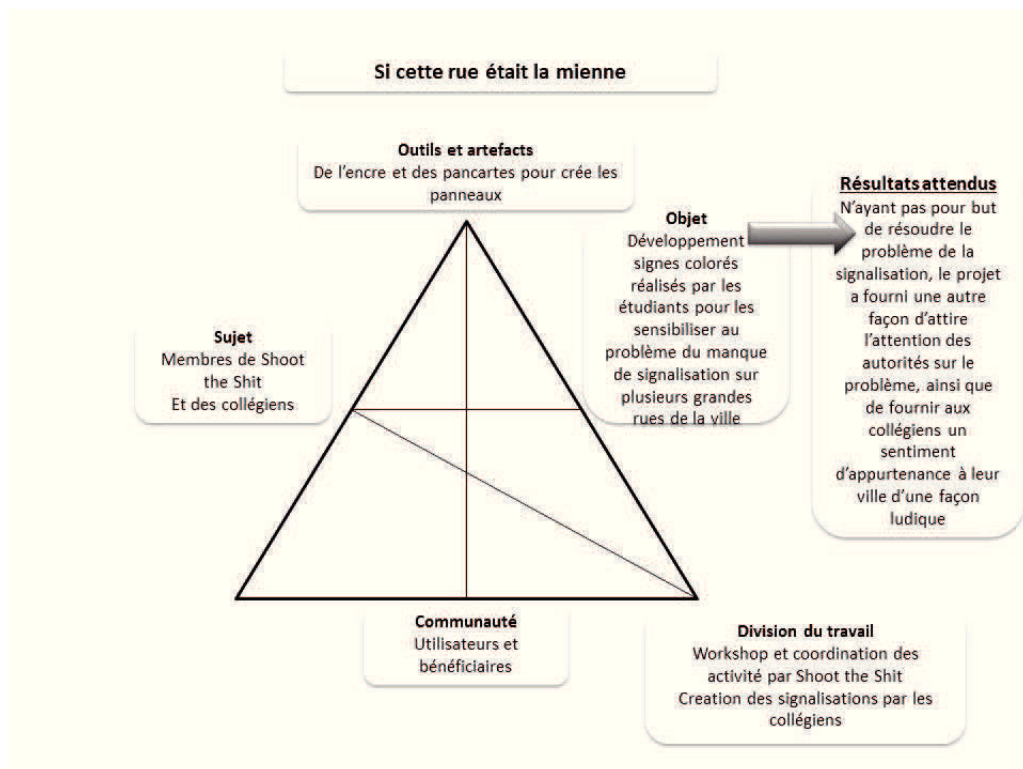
Si cette rue était la mienne

Outils et artefacts
De l'encre et des pancartes pour crée les panneaux

Objet
Développement signes colorés réalisés par les étudiants pour les sensibiliser au problème du manque de signalisation sur plusieurs grandes rues de la ville

Résultats attendus
N'ayant pas pour but de résoudre le problème de la signalisation, le projet a fourni une autre façon d'attire l'attention des autorités sur le problème, ainsi que de fournir aux collégiens un sentiment d'appurtenance à leur ville d'une façon ludique

Sujet
Membres de Shoot the Shit
Et des collégiens

Communauté
Utilisateurs et bénéficiaires

Division du travail
Workshop et coordination des activité par Shoot the Shit
Creation des signalisations par les collégiens